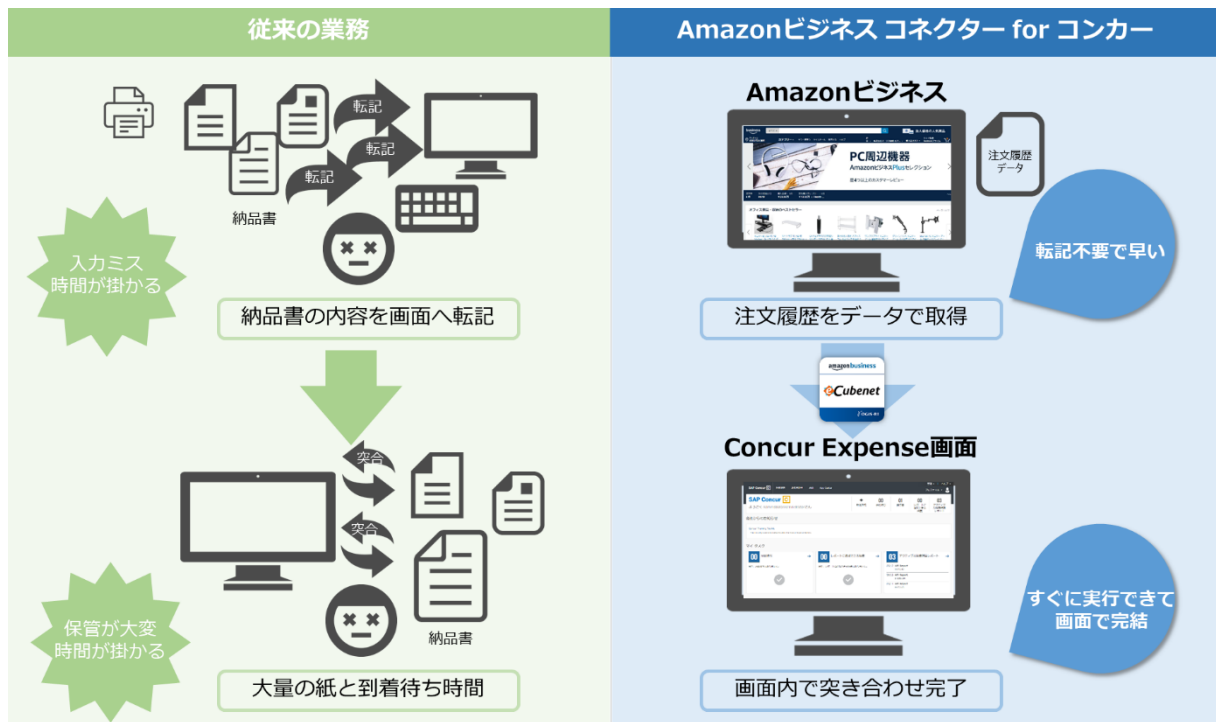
従来の業務

転記
転記
転記
納品書
入力ミス
時間が掛かる
納品書の内容を画面へ転記

突合
突合
納品書
保管が大変
時間が掛かる
大量の紙と到着待ち時間

Amazonビジネス コネクター for コンカー

Amazonビジネス
PC周辺機器
注文履歴
データ
転記不要で早い
注文履歴をデータで取得

amazon business
eCubenet

Concur Expense画面
SAP Concur
すぐに実行できて
画面で完結
画面内で突き合わせ完了